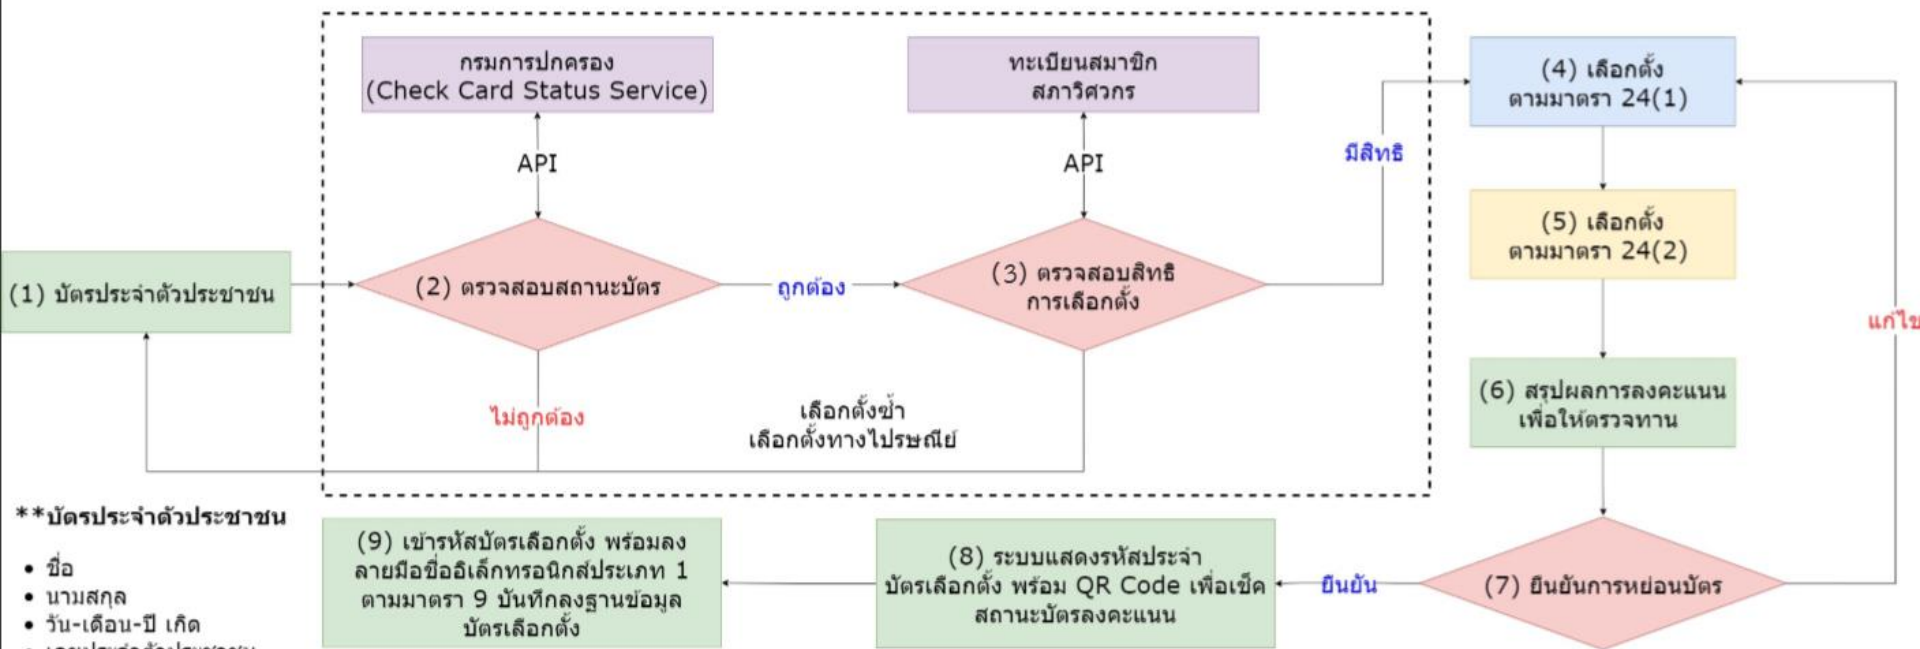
กรมการปกครอง
(Check Card Status Service)

ทะเบียนสมาชิก
สภาวิศวกร

API

API

มีสิทธิ

(4) เลือกตั้ง
ตามมาตรา 24(1)

(5) เลือกตั้ง
ตามมาตรา 24(2)

(1) บัตรประจำตัวประชาชน

(2) ตรวจสอบสถานะบัตร

ถูกต้อง

(3) ตรวจสอบสิทธิ
การเลือกตั้ง

แก้ไข

(6) สรุปผลการลงคะแนน
เพื่อให้ตรวจทาน

ไม่ถูกต้อง

เลือกตั้งซ้ำ
เลือกตั้งทางไปรษณีย์

**บัตรประจำตัวประชาชน

• ชื่อ
• นามสกุล
• วัน-เดือน-ปี เกิด
• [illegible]

(9) เข้ารหัสบัตรเลือกตั้ง พร้อมลงลายมือชื่ออิเล็กทรอนิกส์ประเภท 1 ตามมาตรา 9 บันทึกลงฐานข้อมูลบัตรเลือกตั้ง

(8) ระบบแสดงรหัสประจำบัตรเลือกตั้ง พร้อม QR Code เพื่อเช็คสถานะบัตรลงคะแนน

ยืนยัน

(7) ยืนยันการหย่อนบัตร